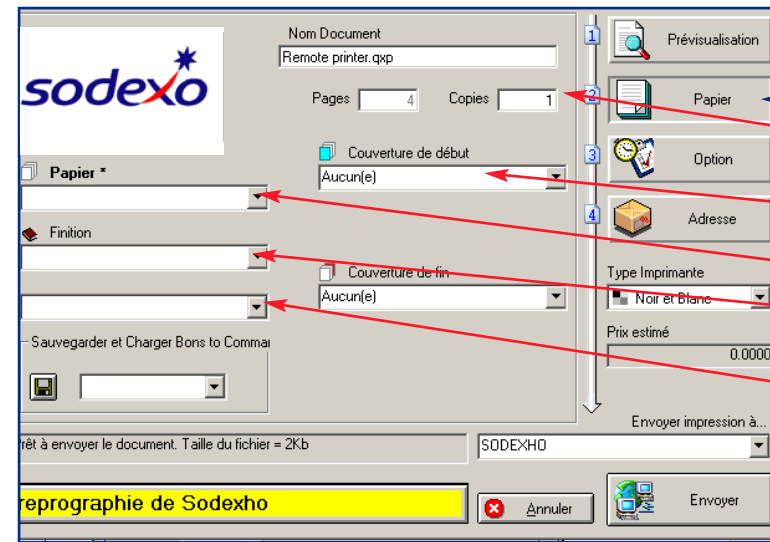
sodexo

Nom Document
Remote printer.qxp

Pages 4 Copies 1

Papier *

Couverture de début
Aucun(e)

Finition

Couverture de fin
Aucun(e)

Sauvegarder et Charger Bons to Commar

1 Prévisualisation
2 Papier
3 Option
4 Adresse

Type Imprimante
Noir et Blanc

Prix estimé
0.0000

Envoyer impression à...
SODEXHO

Prêt à envoyer le document. Taille du fichier = 2Kb

reprographie de Sodexho

Annuler

Envoyer